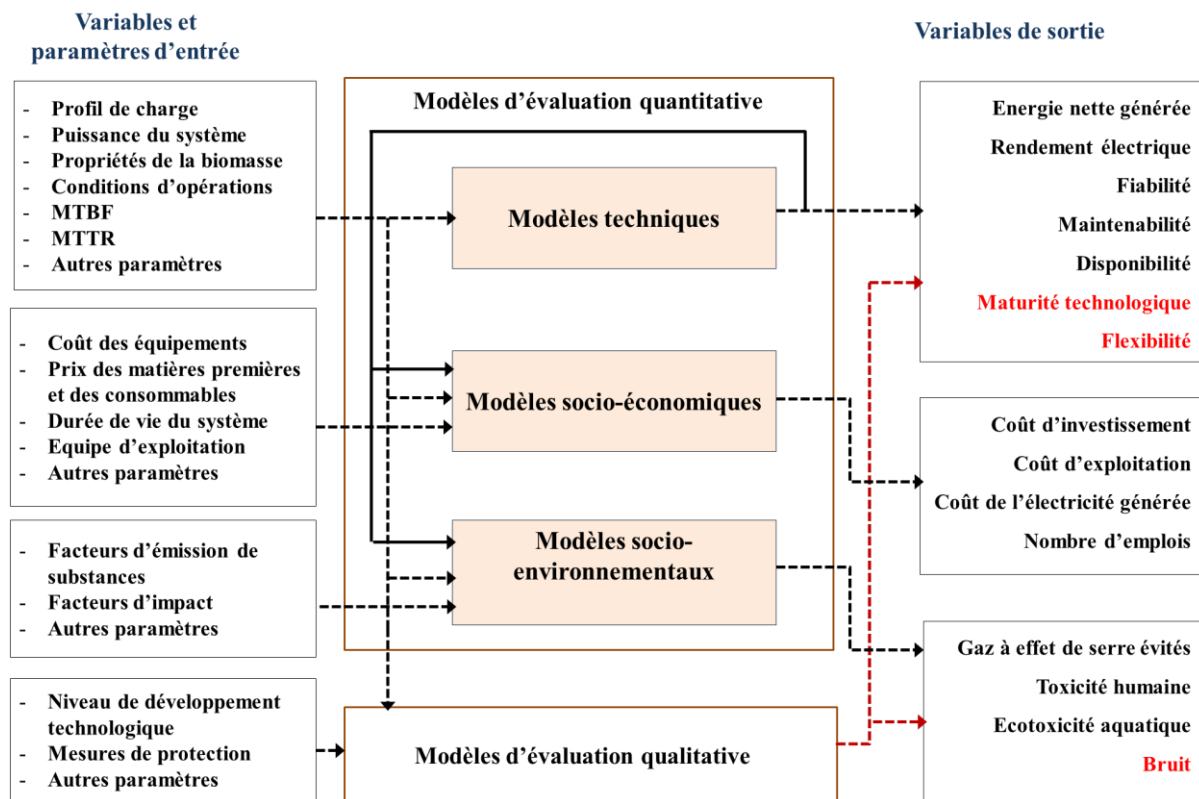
Variables et paramètres d'entrée

- Profil de charge
- Puissance du système
- Propriétés de la biomasse
- Conditions d'opérations
- MTBF
- MTTR
- Autres paramètres

- Coût des équipements
- Prix des matières premières et des consommables
- Durée de vie du système
- Equipe d'exploitation
- Autres paramètres

- Facteurs d'émission de substances
- Facteurs d'impact
- Autres paramètres

- Niveau de développement technologique
- Mesures de protection
- Autres paramètres

Modèles d'évaluation quantitative

Modèles techniques

Modèles socio-économiques

Modèles socio-environnementaux

Modèles d'évaluation qualitative

Variables de sortie

Energie nette générée
Rendement électrique
Fiabilité
Maintenabilité
Disponibilité
Maturité technologique
Flexibilité

Coût d'investissement
Coût d'exploitation
Coût de l'électricité générée
Nombre d'emplois

Gaz à effet de serre évités
Toxicité humaine
Ecotoxicité aquatique
Bruit